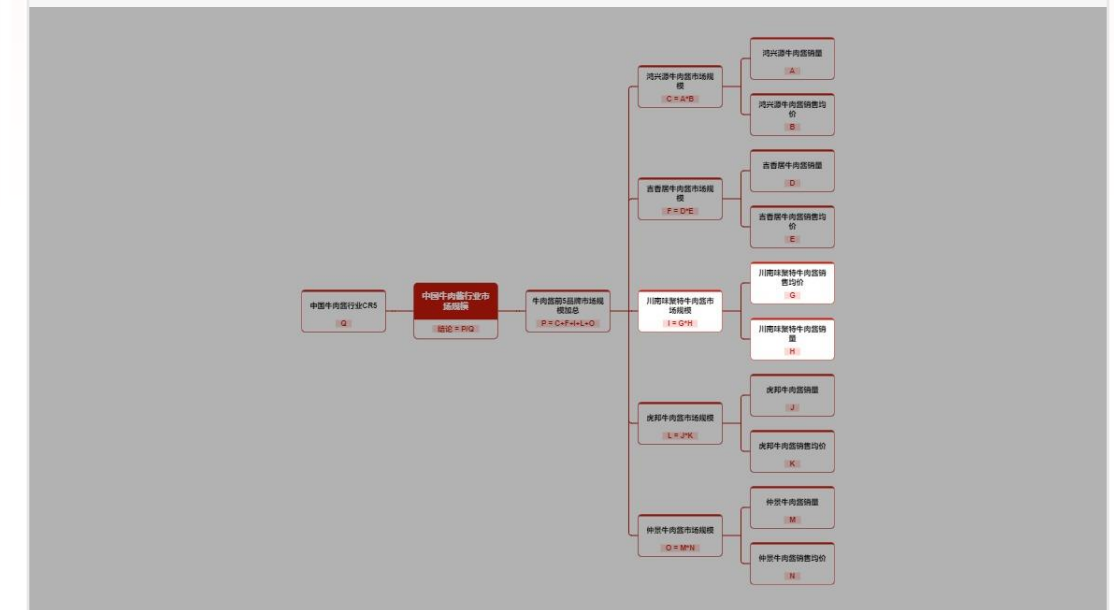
中国牛肉酱行业CR5
Q

中国牛肉酱行业市场规模
结论 = P/Q

牛肉酱前5品牌市场规模加总
P = C+F+I+L+O

河兴源牛肉酱市场规模
C = A*B

河兴源牛肉酱销量
A

河兴源牛肉酱销售均价
B

吉香居牛肉酱市场规模
F = D*E

吉香居牛肉酱销量
D

吉香居牛肉酱销售均价
E

川南味聚特牛肉酱市场规模
I = G*H

川南味聚特牛肉酱销售均价
G

川南味聚特牛肉酱销量
H

虎邦牛肉酱市场规模
L = J*K

虎邦牛肉酱销量
J

虎邦牛肉酱销售均价
K

仲景牛肉酱市场规模
O = M*N

仲景牛肉酱销量
M

仲景牛肉酱销售均价
N